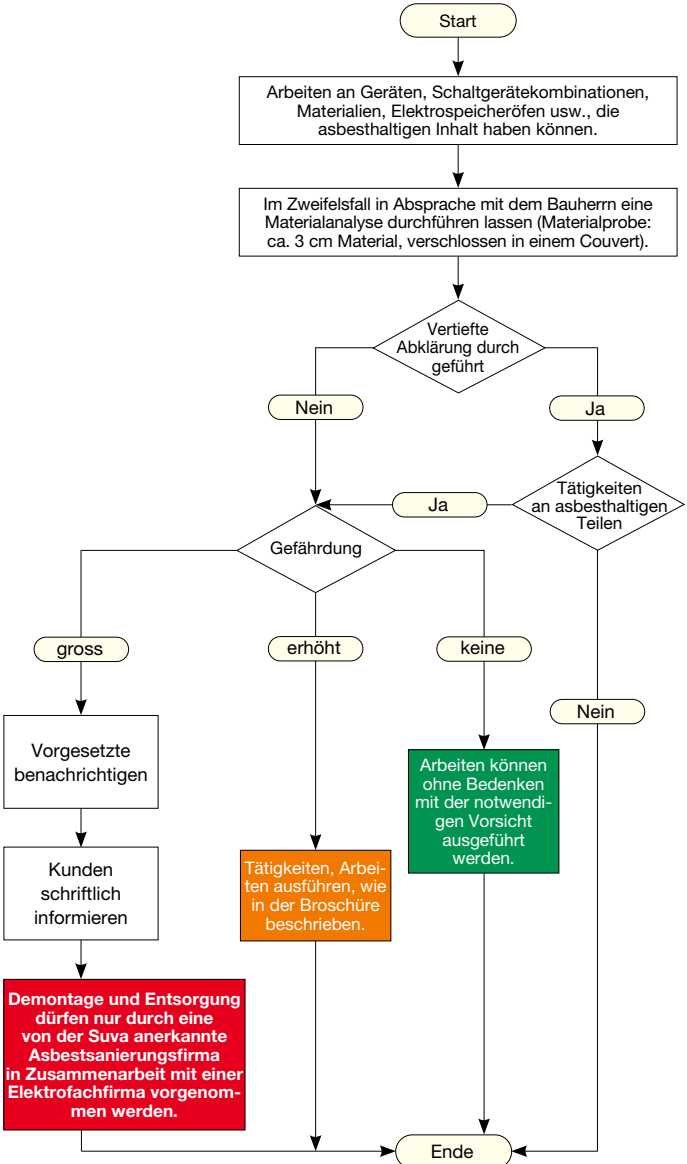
Start

Arbeiten an Geräten, Schaltgerätekombinationen, Materialien, Elektrospeicheröfen usw., die asbesthaltigen Inhalt haben können.

Im Zweifelsfall in Absprache mit dem Bauherrn eine Materialanalyse durchführen lassen (Materialprobe: ca. 3 cm Material, verschlossen in einem Couvert).

Vertiefte Abklärung durch geführt

Nein

Ja

Tätigkeiten an asbesthaltigen Teilen

Ja

Gefährdung

gross

erhöht

keine

Nein

Vorgesetzte benachrichtigen

Kunden schriftlich informieren

Demontage und Entsorgung dürfen nur durch eine von der Suva anerkannte Asbestsanierungsfirma in Zusammenarbeit mit einer Elektrofachfirma vorgenommen werden.

Tätigkeiten, Arbeiten ausführen, wie in der Broschüre beschrieben.

Arbeiten können ohne Bedenken mit der notwendigen Vorsicht ausgeführt werden.

Ende